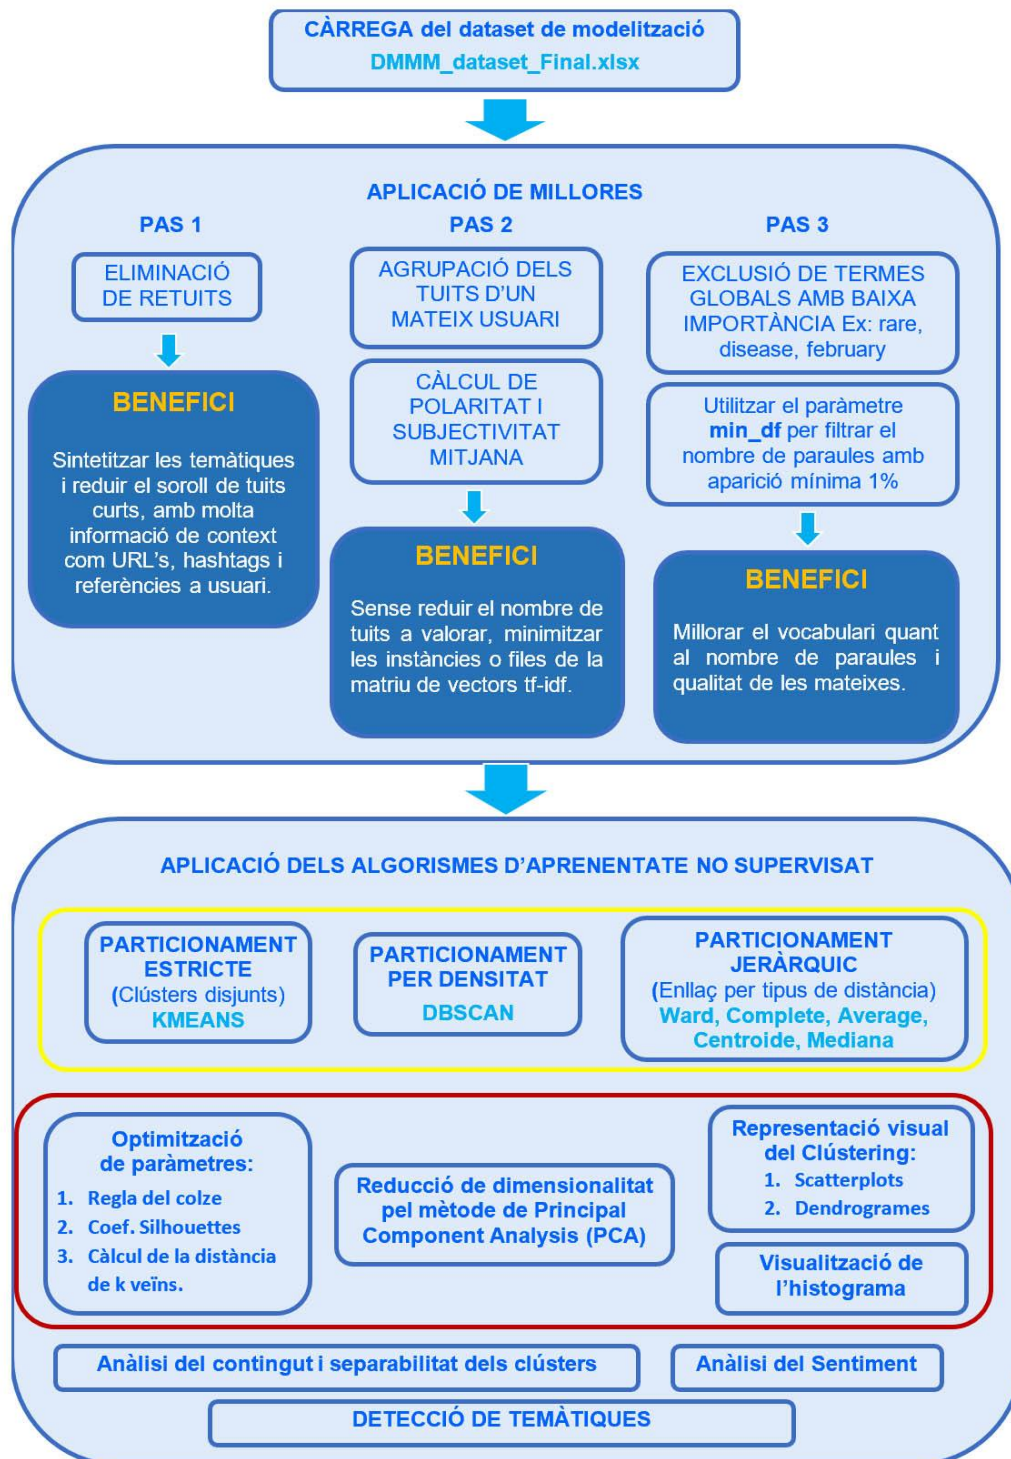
CÀRREGA del dataset de modelització
DMMM_dataset_Final.xlsx

APLICACIÓ DE MILLORES

PAS 1

ELIMINACIÓ DE RETUITS

BENEFICI

Sintetitzar les temàtiques i reduir el soroll de tuits curts, amb molta informació de context com URL's, hashtags i referències a usuari.

PAS 2

AGRUPACIÓ DELS TUITS D'UN MATEIX USUARI

CÀLCUL DE POLARITAT I SUBJECTIVITAT MITJANA

BENEFICI

Sense reduir el nombre de tuits a valorar, minimitzar les instàncies o files de la matriu de vectors tf-idf.

PAS 3

EXCLUSIÓ DE TERMES GLOBALS AMB BAIXA IMPORTÀNCIA Ex: rare, disease, february

Utilitzar el paràmetre min_df per filtrar el nombre de paraules amb aparició mínima 1%

BENEFICI

Millorar el vocabulari quant al nombre de paraules i qualitat de les mateixes.

APLICACIÓ DELS ALGORISMES D'APRENENTATE NO SUPERVISAT

PARTICIONAMENT ESTRICTE (Clústers disjunts) KMEANS

PARTICIONAMENT PER DENSITAT DBSCAN

PARTICIONAMENT JERÀRQUIC (Enllaç per tipus de distància) Ward, Complete, Average, Centroide, Mediana

Optimització de paràmetres:
1. Regla del colze
2. Coef. Silhouettes
3. Càlcul de la distància de k veïns.

Reducció de dimensionalitat pel mètode de Principal Component Analysis (PCA)

Representació visual del Clústering:
1. Scatterplots
2. Dendrogrames

Visualització de l'histograma

Anàlisi del contingut i separabilitat dels clústers

Anàlisi del Sentiment

DETECCIÓ DE TEMÀTIQUES